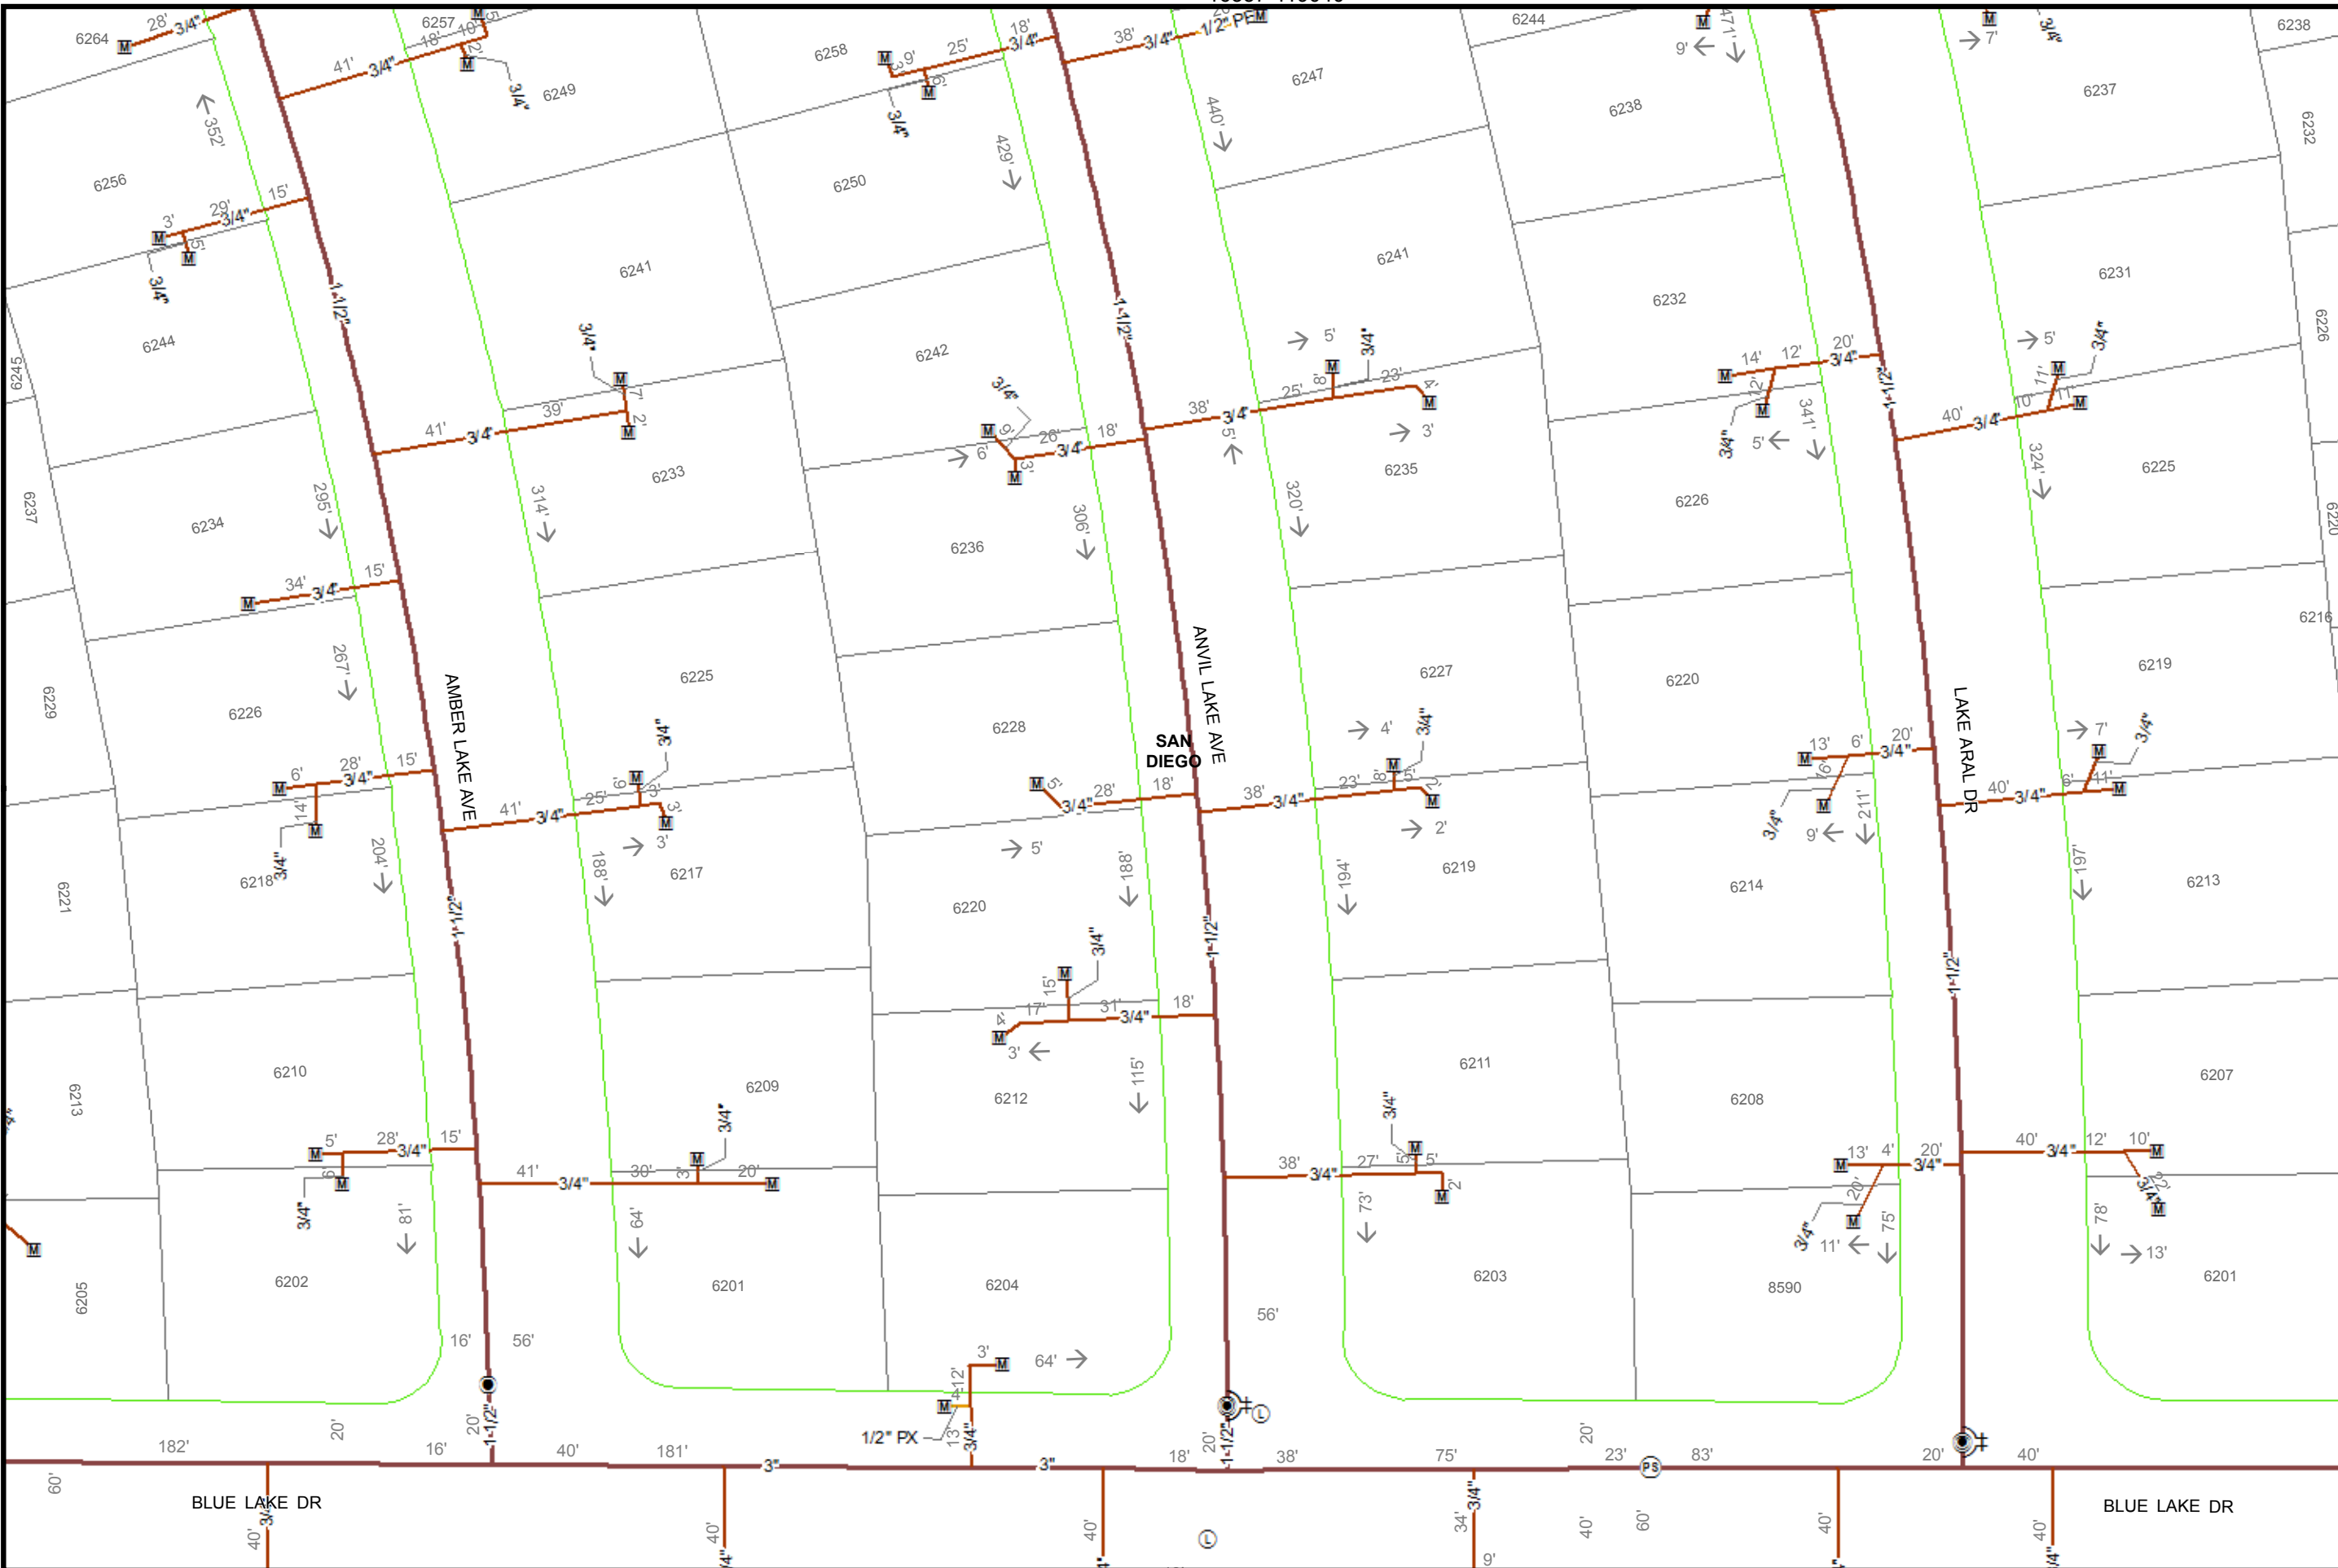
6264 28' 3/4" M
6257 18' 10' 2' M 41' 3/4" 3/4" 6249
6258 9' 25' 18' 3/4" 3' 2' M 3/4"
38' 3/4" 1/2" PE M
6244 6238
M 471' 9' 7' 3/4"
6247 6238 6237 6232
352' 6256 3' 29' 3/4" 15' M 5' M 3/4"
6250 429' 440'
6241 6241 6231 6232 6226
1-1/2" 1-1/2" 1-1/2"
6244 6245 6242
3/4" M 7' 39' 2' M 41' 3/4"
3/4" M 9' 26' 18' 3/4" 6' 3' M
38' 3/4" 5' 25' 8' M 3/4" 23' 4' M 5' 3'
14' 12' 20' 3/4" M 2' M 3/4" 5' 341'
5' 3/4" 11' M 10' 11' M 40' 3/4" 324'
6233 6235 6226 6225
6237 6234 295' 314' 320' 306'
6236
34' 3/4" 15' M
6216 6220
267' 6225 6227 6220 6219
6229 6226
ANVIL LAKE AVE
AMBER LAKE AVE
LAKE ARAL DR
SAN DIEGO
6228
M 6' 28' 3/4" 15' 14' M 3/4" 6218
41' 3/4" 25' 9' 3' M 3/4" 3' M 3'
M 5' 3/4" 28' 18'
38' 3/4" 23' 8' M 5' 2' M 4' 3/4" 2'
13' 6' 20' 3/4" M 6' M 3/4" 9' 211'
40' 3/4" 6' 11' M 7' 3/4" 197'
204' 188' 6217 5'
6221 6220 188' 194' 6219 6214 6213
3/4" M 15' 17' 31' 3/4" 18' 4' M 3' 115'
1-1/2" 1-1/2"
6210 6209 6212 6211 6208 6207
6213
M 5' 28' 3/4" 15' 9' M 3/4" 81'
41' 3/4" 30' M 3' 20' M 64'
38' 3/4" 27' 5' M 3/4" 5' M 2' 73'
13' 4' 20' 3/4" M 20' M 3/4" 11' 75'
40' 3/4" 12' 10' M 12' 3/4" M 78' 13'
6205 6202 6201 6204 6203 8590 6201
16' 56' 56'
3' M 64' 12' 4' M 1/2" PX 13' 3/4"
1-1/2" 1-1/2"
182' 20' 16' 20' 40' 181' 3" 3" 18' 20' 38' 75' 20' 23' PS 83' 20' 40'
60'
BLUE LAKE DR
3/4" 40' 40' 40' 34' 3/4" 9' 40' 60' 40' 40'
BLUE LAKE DR